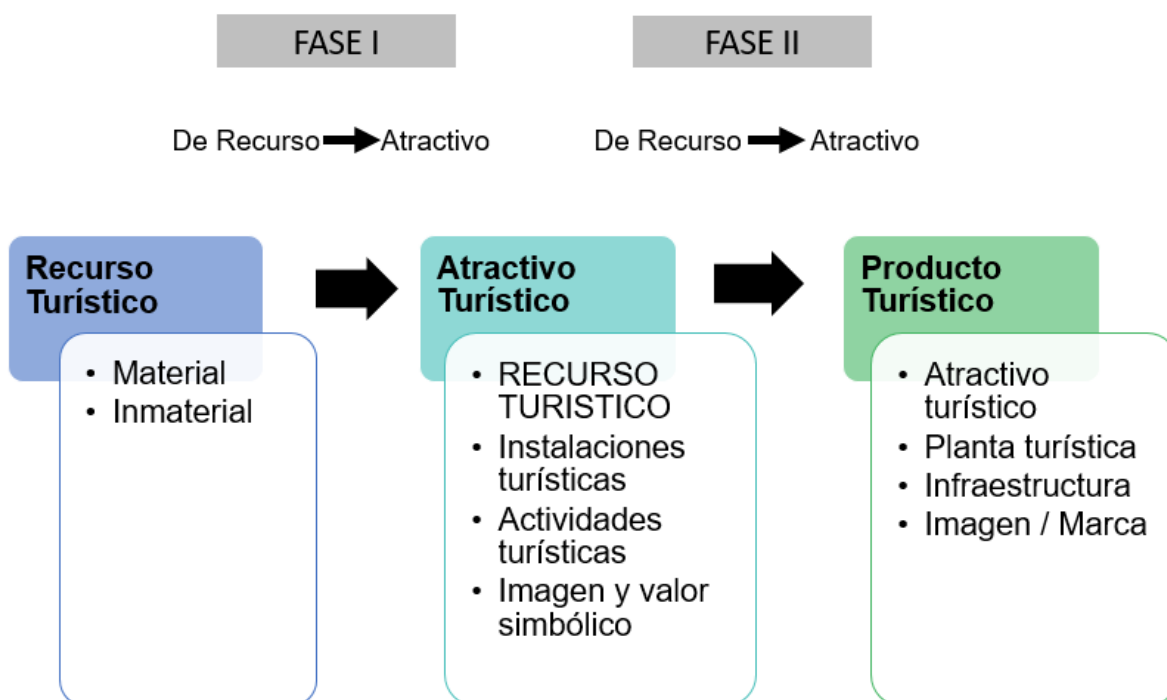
FASE I

FASE II

De Recurso → Atractivo

De Recurso → Atractivo

Recurso Turístico

- Material
- Inmaterial

Atractivo Turístico

- RECURSO TURISTICO
- Instalaciones turísticas
- Actividades turísticas
- Imagen y valor simbólico

Producto Turístico

- Atractivo turístico
- Planta turística
- Infraestructura
- Imagen / Marca